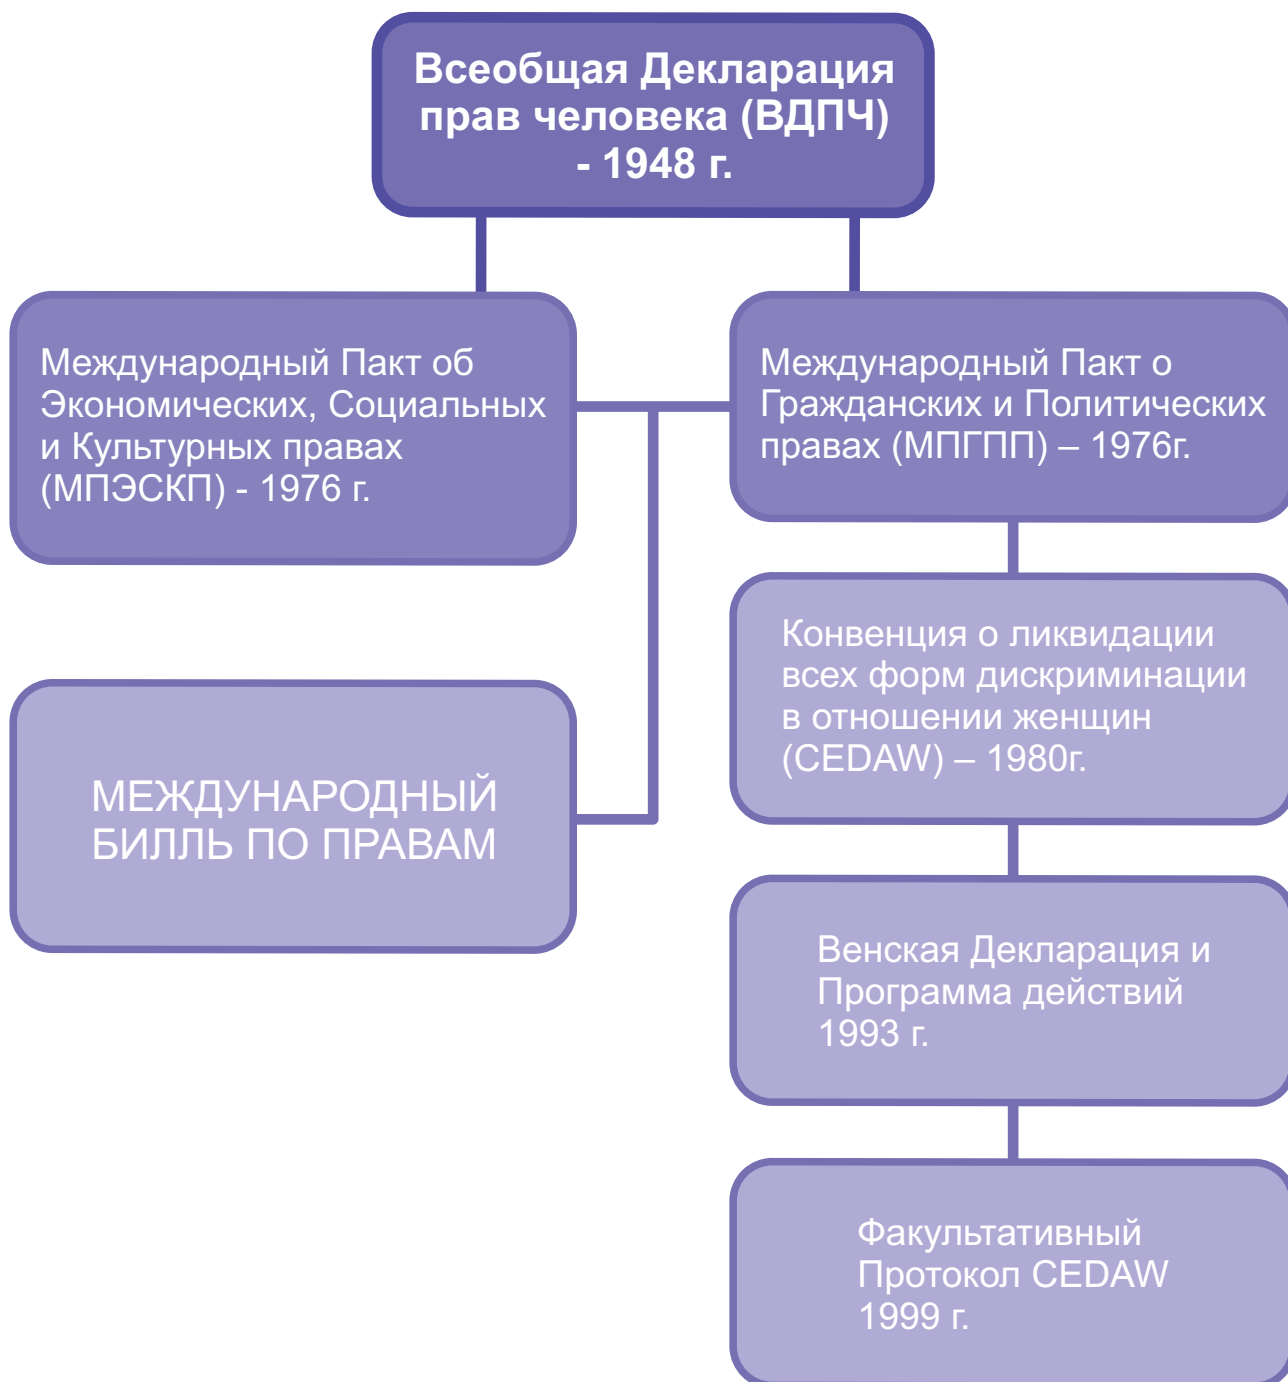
Всеобщая Декларация прав человека (ВДПЧ) - 1948 г.

Международный Пакт об Экономических, Социальных и Культурных правах (МПЭСКП) - 1976 г.

Международный Пакт о Гражданских и Политических правах (МПГПП) – 1976г.

Конвенция о ликвидации всех форм дискриминации в отношении женщин (CEDAW) – 1980г.

МЕЖДУНАРОДНЫЙ БИЛЛЬ ПО ПРАВАМ

Венская Декларация и Программа действий 1993 г.

Факультативный Протокол CEDAW 1999 г.